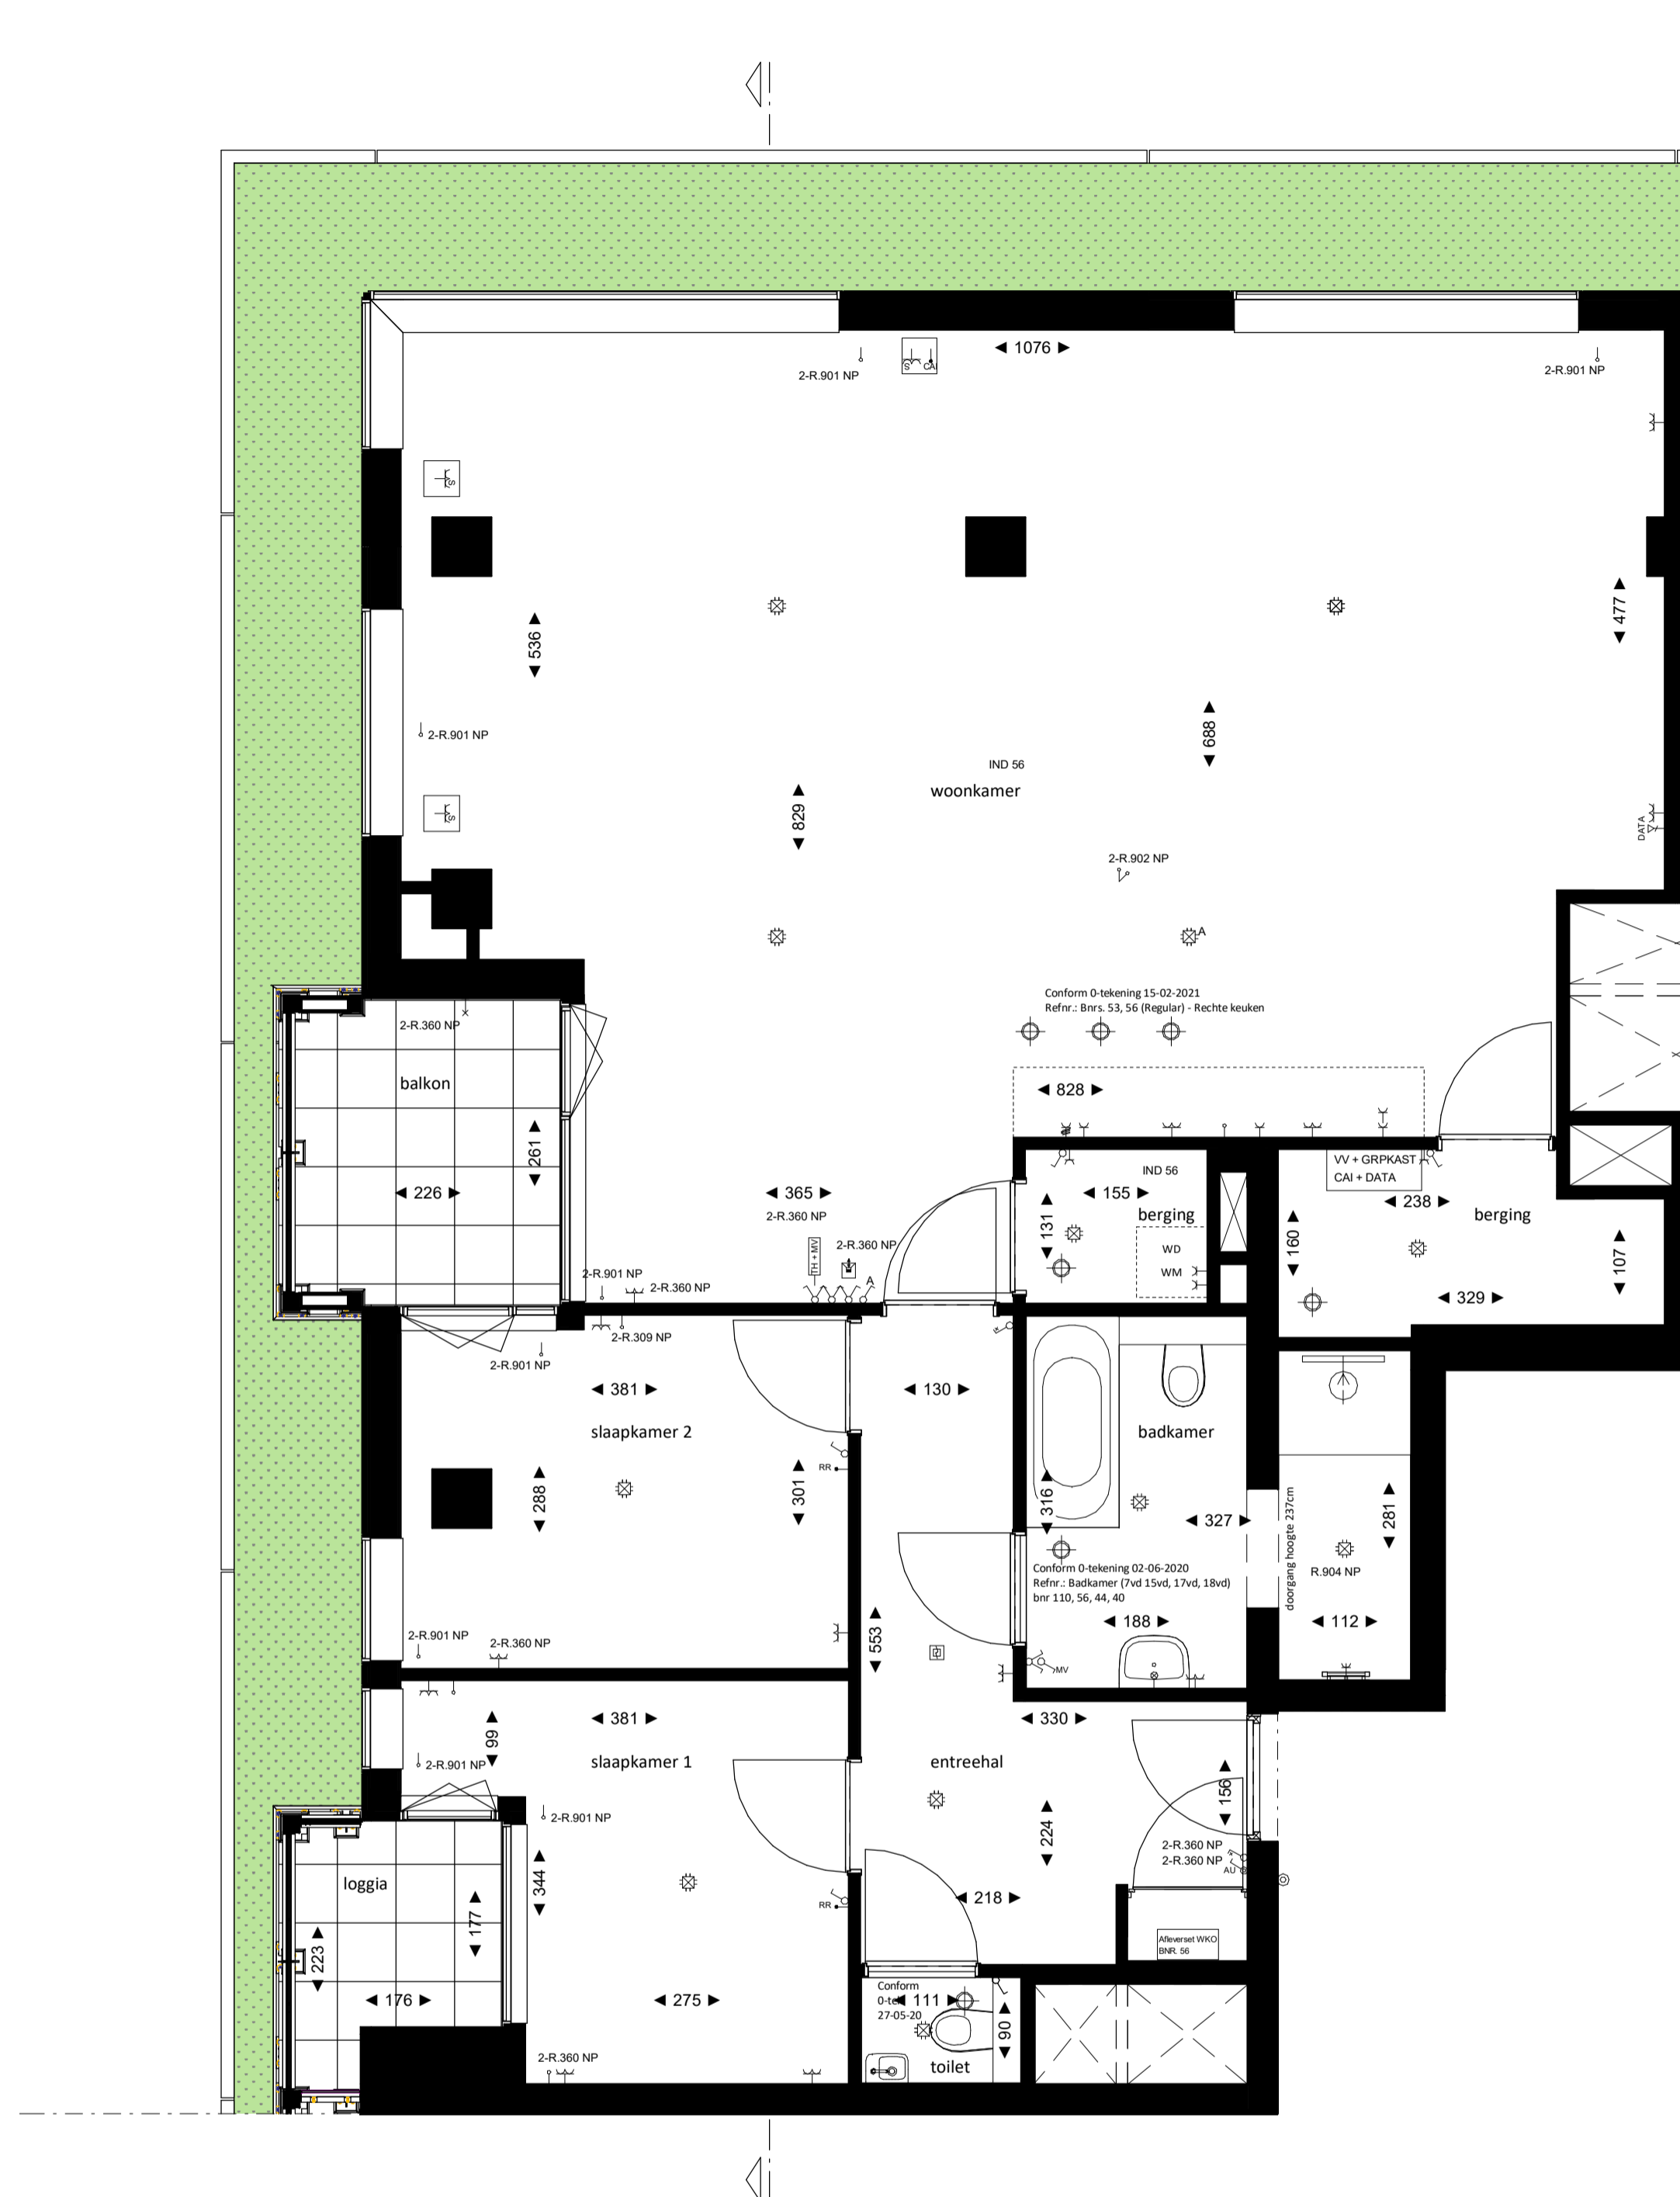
1076
2-R.901 NP
S CAI
2-R.901 NP
S
536
2-R.901 NP
S
829
IND 56
woonkamer
688
477
DATA
2-R.902 NP
A
Conform 0-tekening 15-02-2021
Refnr.: Bnrs. 53, 56 (Regular) - Rechte keuken
828
2-R.360 NP
balkon
261
226
365
2-R.360 NP
2-R.360 NP
TH + MV
A
2-R.901 NP
2-R.360 NP
IND 56
155
131
berging
WD
WM
VV + GRPKAST
CAI + DATA
238
berging
160
107
329
2-R.309 NP
2-R.901 NP
381
slaapkamer 2
288
RR
301
130
badkamer
316
327
Conform 0-tekening 02-06-2020
Refnr.: Badkamer (7vd 15vd, 17vd, 18vd)
bnr 110, 56, 44, 40
188
doorgang hoogte 237cm
281
R.904 NP
112
553
MV
2-R.901 NP
2-R.360 NP
381
99
2-R.901 NP
slaapkamer 1
330
entreehal
156
2-R.901 NP
loggia
344
177
223
224
2-R.360 NP
2-R.360 NP
AU
RR
218
Afleverset WKO
BNR. 56
176
275
Conform
0-te
27-05-20
111
90
toilet
2-R.360 NP